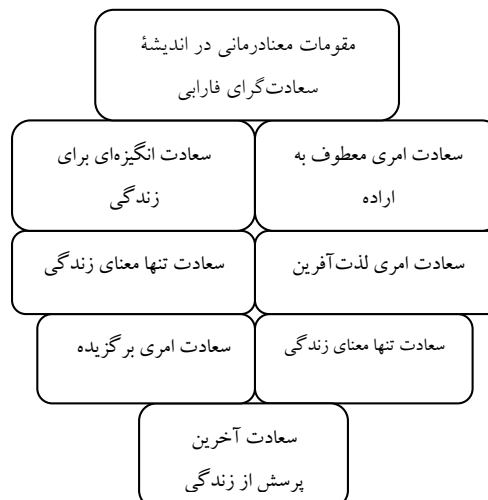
مقومات معنادرمانی در اندیشهٔ سعادت‌گرای فارابی

سعادت امری معطوف به اراده

سعادت انگیزه‌ای برای زندگی

سعادت امری لذت‌آفرین

سعادت تنها معنای زندگی

سعادت تنها معنای زندگی

سعادت امری برگزیده

سعادت آخرین پرسش از زندگی